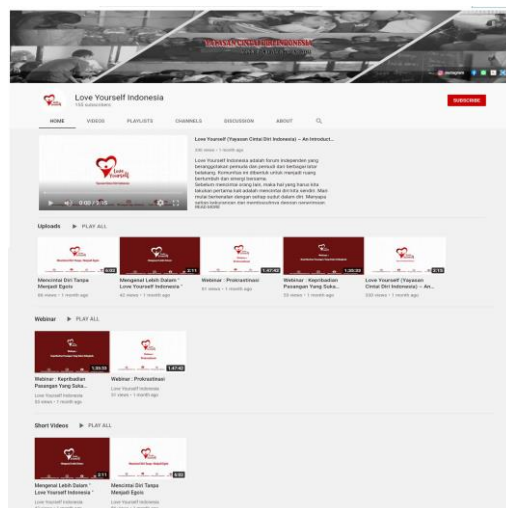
YAYASAN CINTAI DIRI INDONESIA

Love Yourself Indonesia
155 subscribers

SUBSCRIBE

HOME VIDEOS PLAYLISTS CHANNELS DISCUSSION ABOUT

Love Yourself (Yayasan Cintai Diri Indonesia) – An Introduct...
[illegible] views • 1 month ago
Love Yourself Indonesia adalah forum independen yang beranggotakan pemuda dan pemudi dari berbagai latar belakang. Komunitas ini dibentuk untuk menjadi ruang bertumbuh dan amangi bersama. Sebelum mencintai orang lain, maka hal yang harus kita lakukan pertama kali adalah mencintai diri kita sendiri. Mari mulai berkenalan dengan setiap sudut dalam diri. Menjaga setiap kekurangan dan membuatnya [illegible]
READ MORE

0:00 / 3:59

Uploads ▶ PLAY ALL

Mencintai Diri Tanpa Menjadi Egois
66 views • 1 month ago

Mengenal Lebih Dalam " Love Yourself Indonesia "
42 views • 1 month ago

Webinar : Prokrastinasi
51 views • 1 month ago

Webinar : Kepribadian Pasangan Yang Suka...
53 views • 1 month ago

Love Yourself (Yayasan Cintai Diri Indonesia) – An...
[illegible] views • 1 month ago

Webinar ▶ PLAY ALL

Webinar : Kepribadian Pasangan Yang Suka...
Love Yourself Indonesia
53 views • 1 month ago

Webinar : Prokrastinasi
Love Yourself Indonesia
51 views • 1 month ago

Short Videos ▶ PLAY ALL

Mengenal Lebih Dalam " Love Yourself Indonesia "
Love Yourself Indonesia

Mencintai Diri Tanpa Menjadi Egois
Love Yourself Indonesia